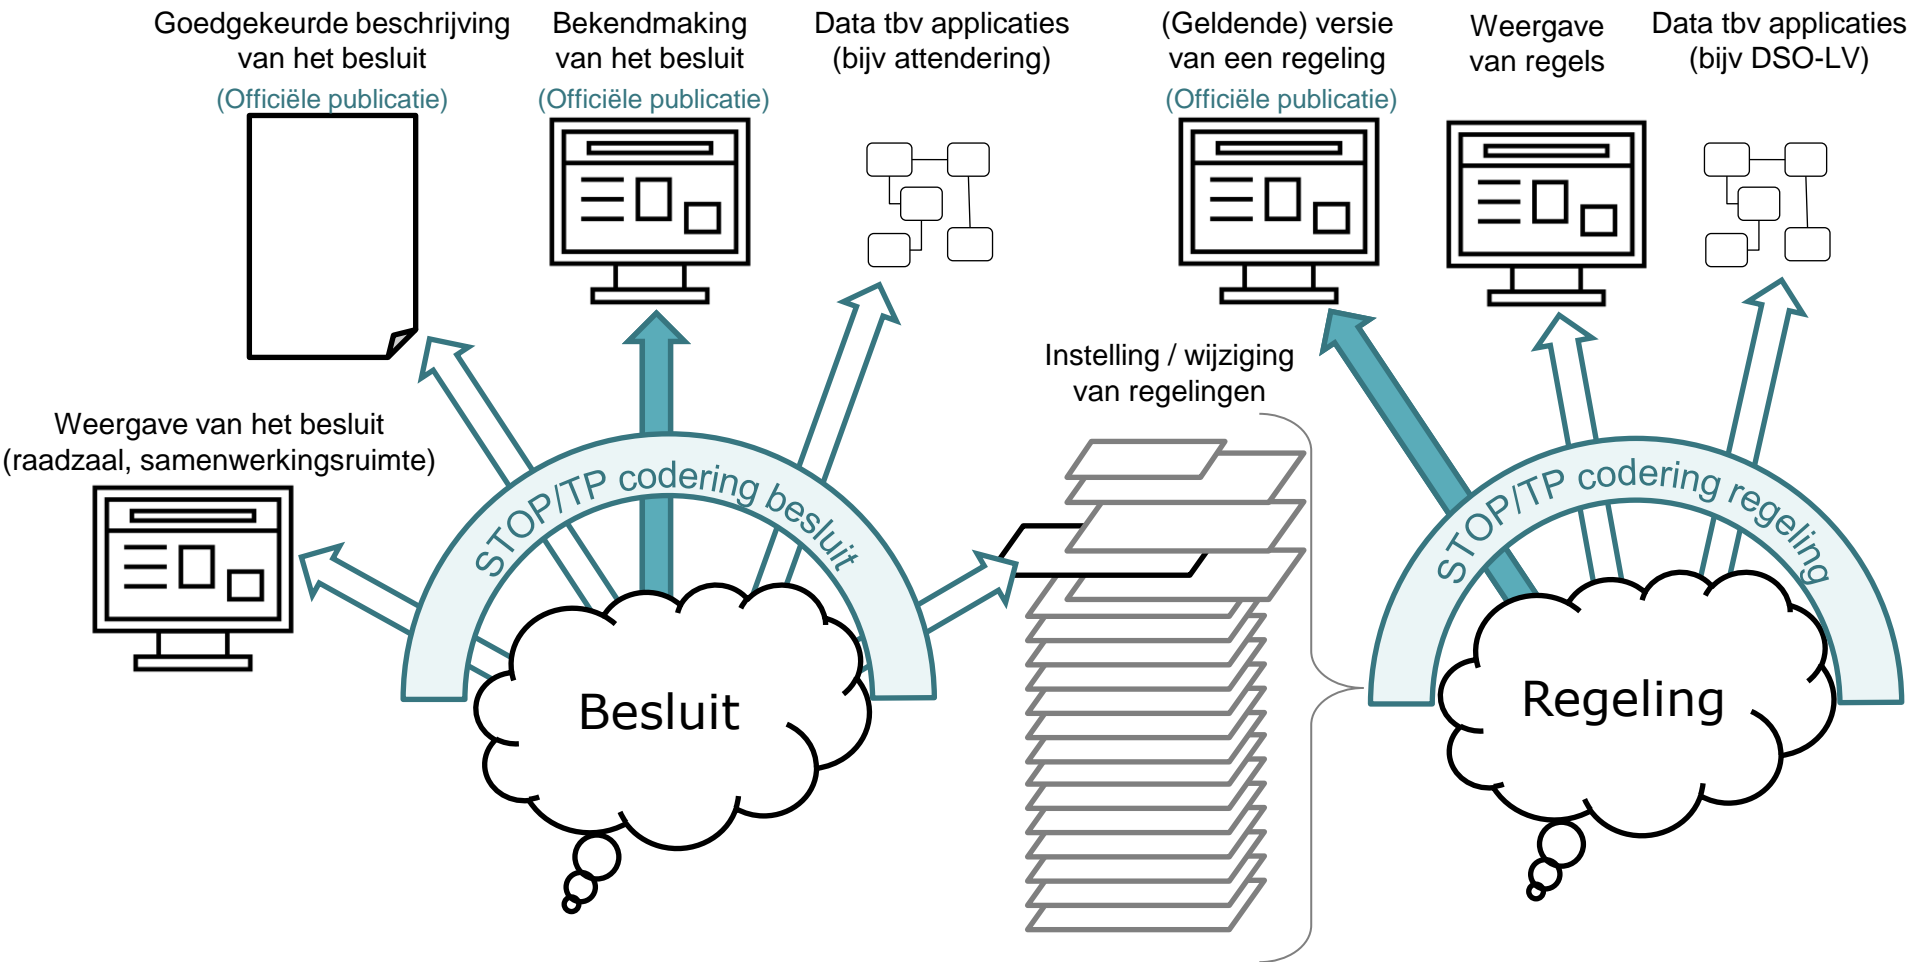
Goedgekeurde beschrijving van het besluit
(Officiële publicatie)

Bekendmaking van het besluit
(Officiële publicatie)

Data tbv applicaties (bijv attendering)

(Geldende) versie van een regeling
(Officiële publicatie)

Weergave van regels

Data tbv applicaties (bijv DSO-LV)

Weergave van het besluit (raadzaal, samenwerkingsruimte)

Instelling / wijziging van regelingen

STOP/TP codering besluit

Besluit

STOP/TP codering regeling

Regeling